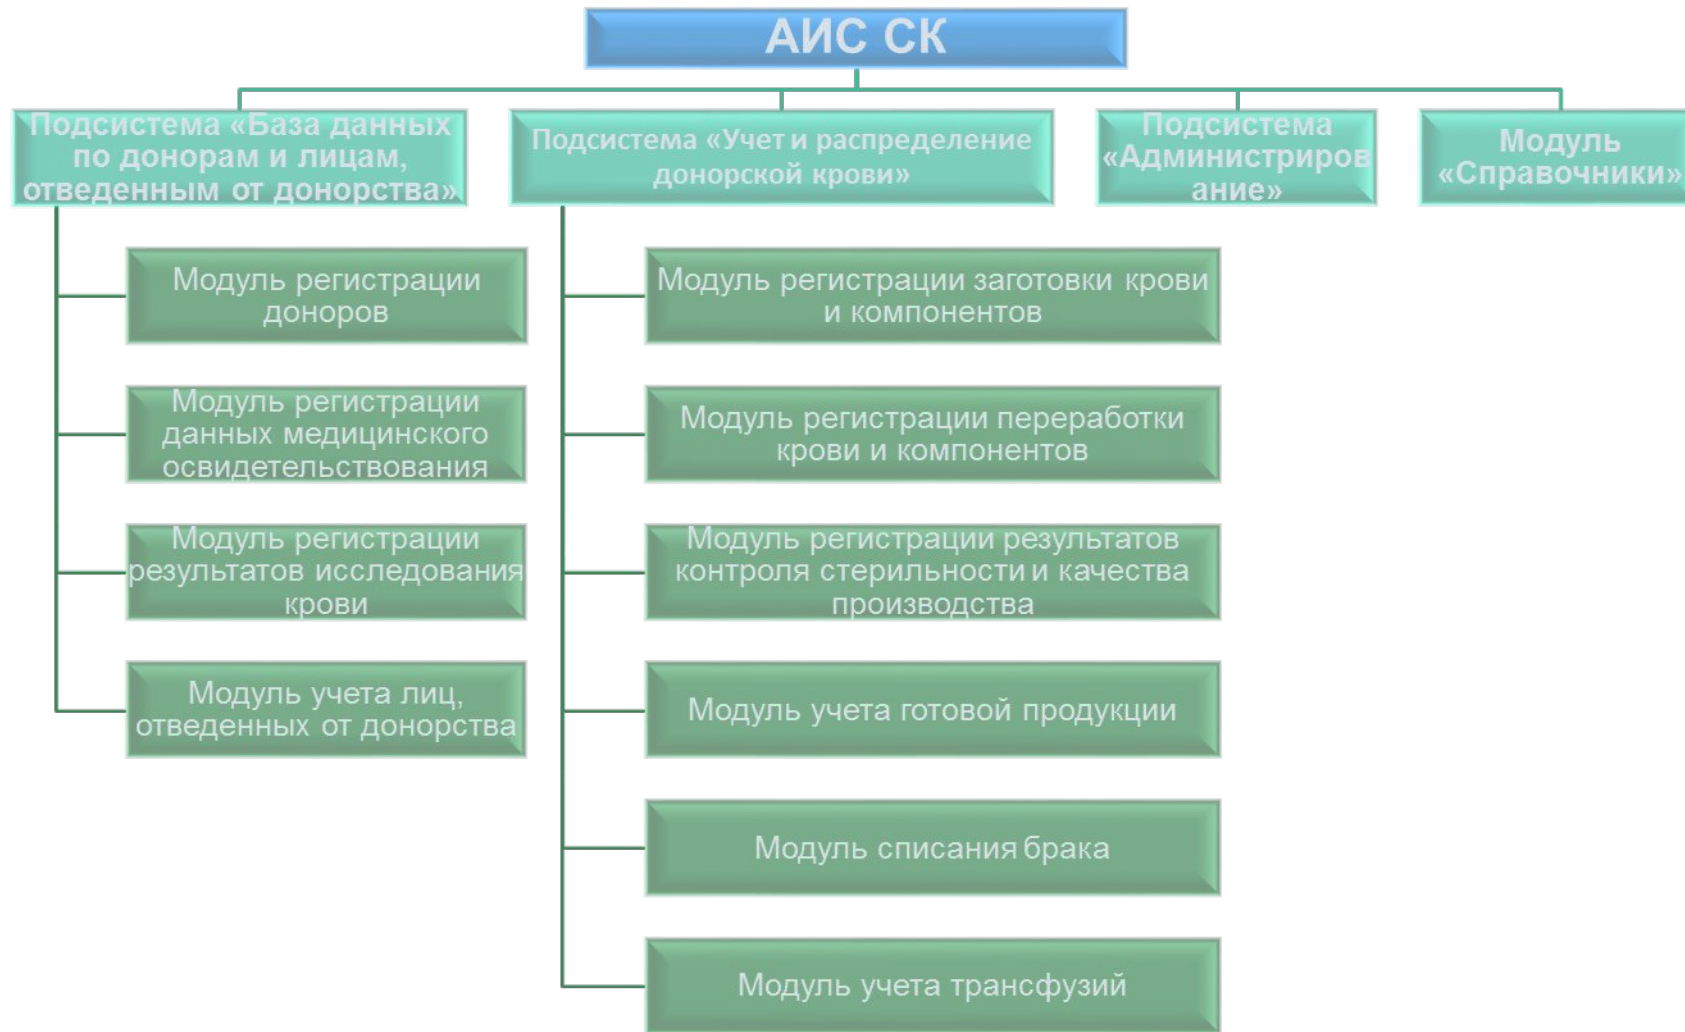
АИС СК

Подсистема «База данных по донорам и лицам, отведенным от донорства»

Подсистема «Учет и распределение донорской крови»

Подсистема «Администрирование»

Модуль «Справочники»

Модуль регистрации доноров

Модуль регистрации данных медицинского освидетельствования

Модуль регистрации результатов исследования крови

Модуль учета лиц, отведенных от донорства

Модуль регистрации заготовки крови и компонентов

Модуль регистрации переработки крови и компонентов

Модуль регистрации результатов контроля стерильности и качества производства

Модуль учета готовой продукции

Модуль списания брака

Модуль учета трансфузий